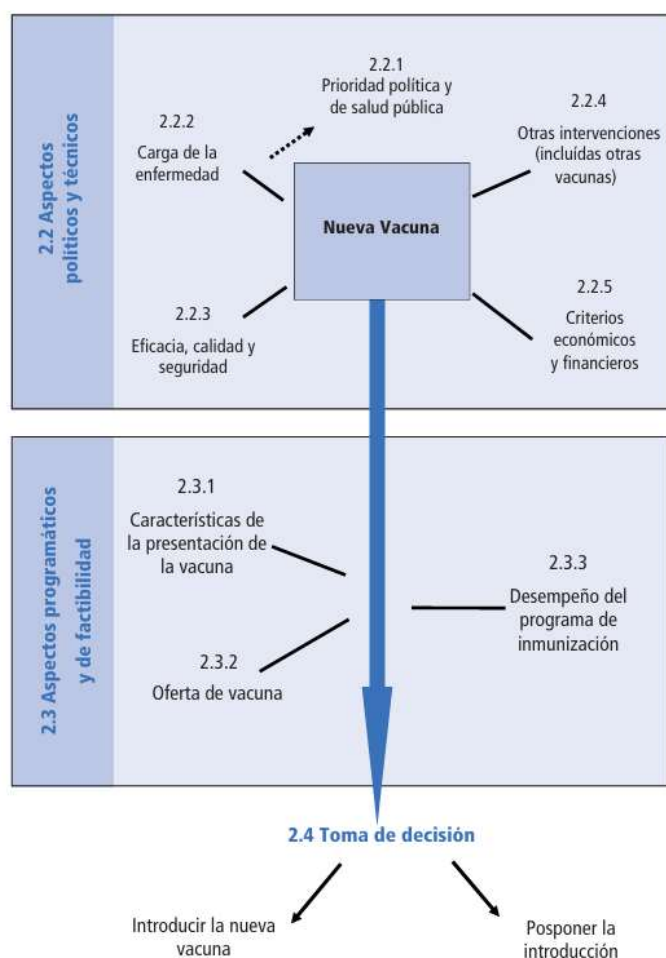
2.2 Aspectos políticos y técnicos

2.2.1
Prioridad política y de salud pública

2.2.2
Carga de la enfermedad

2.2.4
Otras intervenciones (incluídas otras vacunas)

Nueva Vacuna

2.2.3
Eficacia, calidad y seguridad

2.2.5
Criterios económicos y financieros

2.3 Aspectos programáticos y de factibilidad

2.3.1
Características de la presentación de la vacuna

2.3.3
Desempeño del programa de inmunización

2.3.2
Oferta de vacuna

2.4 Toma de decisión

Introducir la nueva vacuna

Posponer la introducción